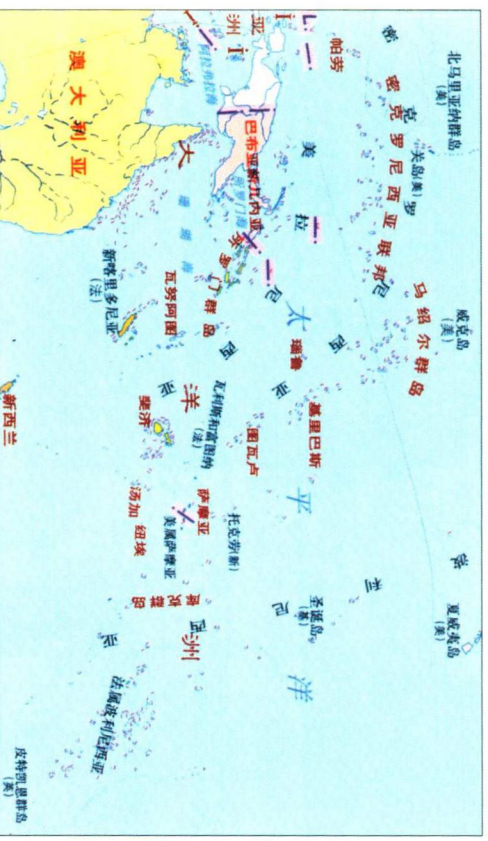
北马里亚纳群岛
(美)
关岛(美)
密克罗尼西亚联邦
帕劳
马绍尔群岛
威克岛
(美)
夏威夷群岛
(美)
瑙鲁
基里巴斯
图瓦卢
托克劳(新)
萨摩亚
美属萨摩亚
汤加
纽埃
斐济
瓦利斯和富图纳
(法)
瓦努阿图
所罗门群岛
新喀里多尼亚
(法)
巴布亚新几内亚
澳大利亚
新西兰
库克群岛
法属波利尼西亚
皮特凯恩群岛
(英)
圣诞岛
(基)
亚洲
大洋洲
太平洋
美拉尼西亚
密克罗尼西亚
波利尼西亚